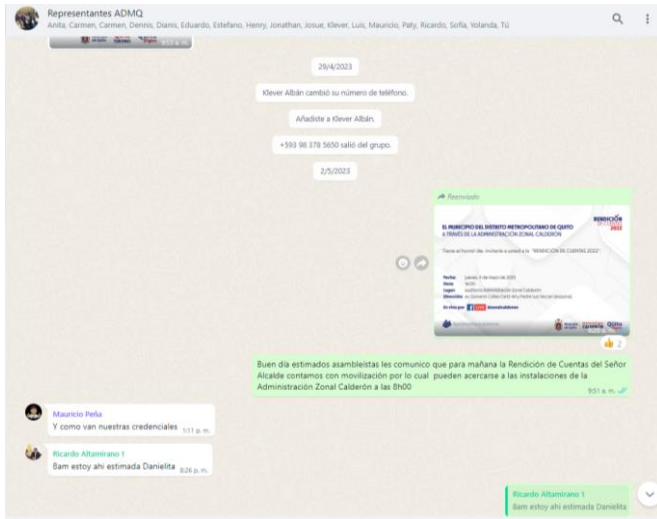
Representantes ADMQ
Anita, Carmen, Carmen, Dennis, Dianis, Eduardo, Estefano, Henry, Jonathan, Josue, Klever, Luis, Mauricio, Paty, Ricardo, Sofia, Yolanda, Tú

29/4/2023

Klever Albán cambió su número de teléfono.

Añadiste a Klever Albán.

+593 98 378 5650 salió del grupo.

2/5/2023

Reenviado

EL MUNICIPIO DEL DISTRITO METROPOLITANO DE QUITO
A TRAVÉS DE LA ADMINISTRACIÓN ZONAL CALDERÓN

RENDICIÓN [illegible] 2022

Tiene el honor de invitarle a presidir la "RENDICIÓN DE CUENTAS 2022"

Fecha: Jueves 4 de mayo de 2023
Hora: 9h00
Lugar: Auditorio Administración Zonal Calderón
Dirección: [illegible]

En vivo por: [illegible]

2

Buen día estimados asambleístas les comunico que para mañana la Rendición de Cuentas del Señor Alcalde contamos con movilización por lo cual pueden acercarse a las instalaciones de la Administración Zonal Calderón a las 8h00
9:51 a. m.

Mauricio Peña
Y como van nuestras credenciales 1:11 p. m.

Ricardo Altamirano 1
8am estoy ahi estimada Danielita 8:26 p. m.

Ricardo Altamirano 1
8am estoy ahi estimada Danielita